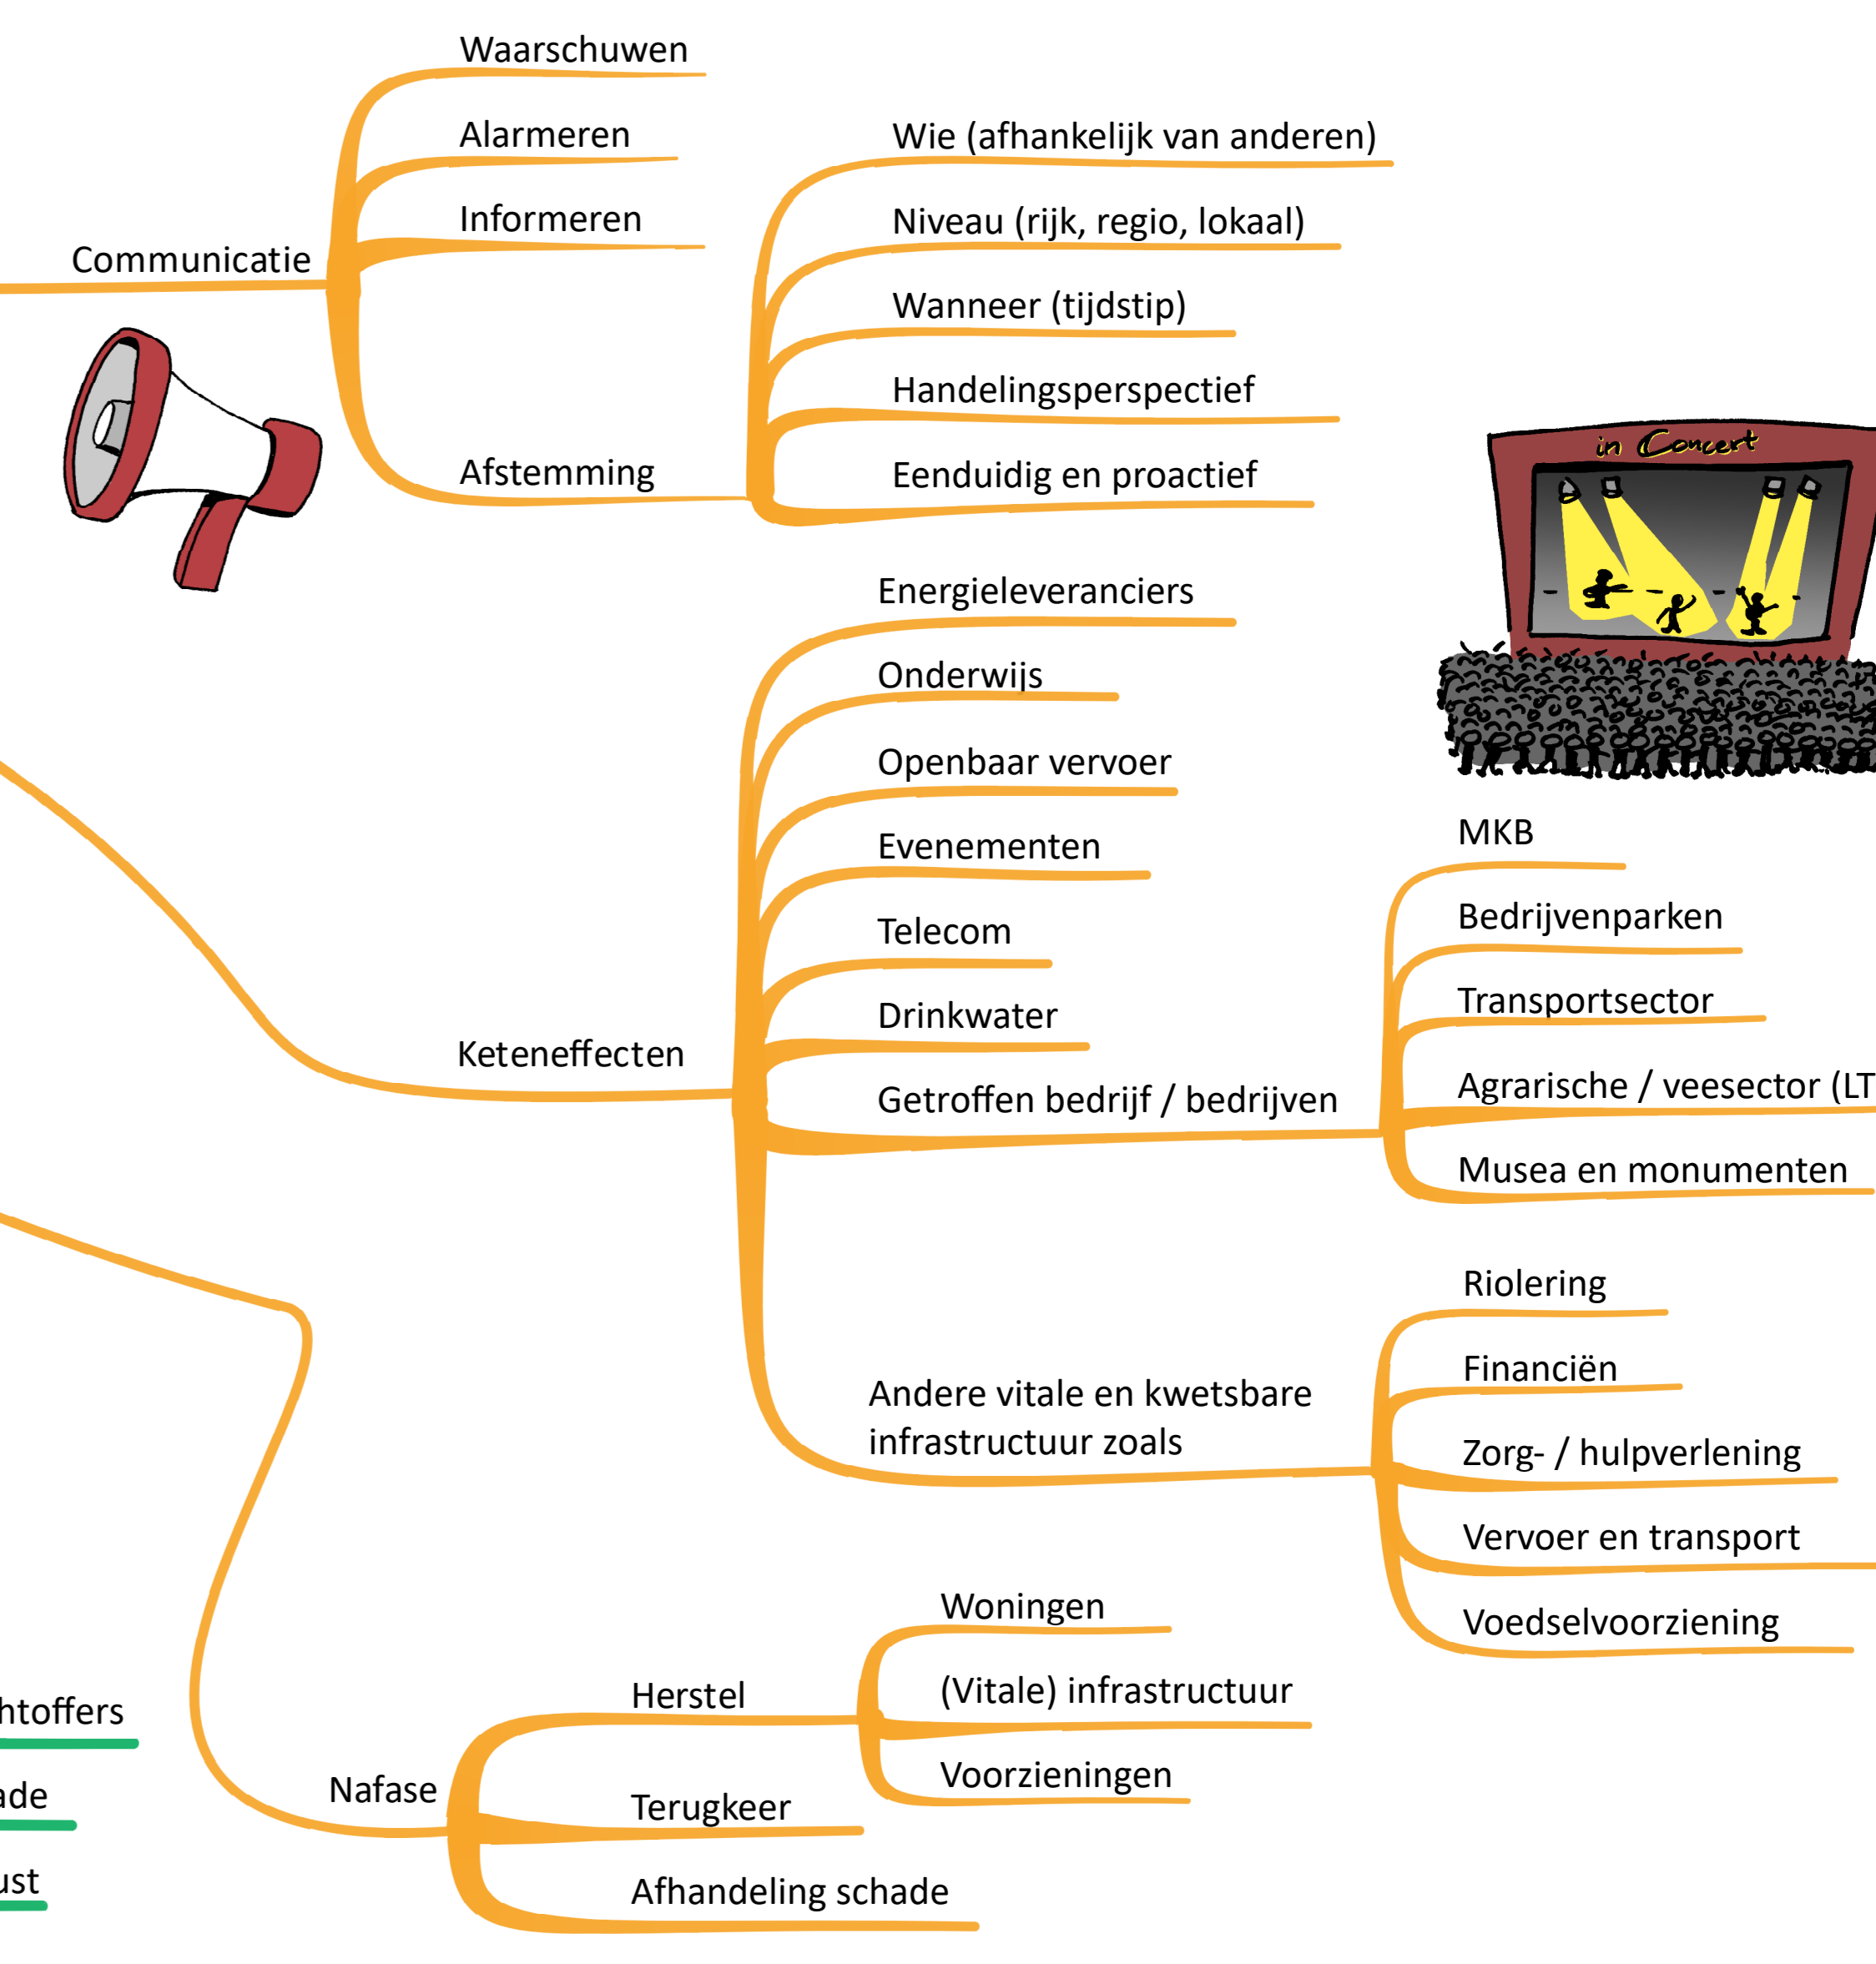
Communicatie
Waarschuwen
Alarmeren
Informeren
Afstemming
Wie (afhankelijk van anderen)
Niveau (rijk, regio, lokaal)
Wanneer (tijdstip)
Handelingsperspectief
Eenduidig en proactief

in Concert

Keteneffecten
Energieleveranciers
Onderwijs
Openbaar vervoer
Evenementen
Telecom
Drinkwater
Getroffen bedrijf / bedrijven
MKB
Bedrijvenparken
Transportsector
Agrarische / veesector (LT
Musea en monumenten
Andere vitale en kwetsbare infrastructuur zoals
Riolering
Financiën
Zorg- / hulpverlening
Vervoer en transport
Voedselvoorziening

Nafase
Herstel
Woningen
(Vitale) infrastructuur
Voorzieningen
Terugkeer
Afhandeling schade

htoffers
ade
ust